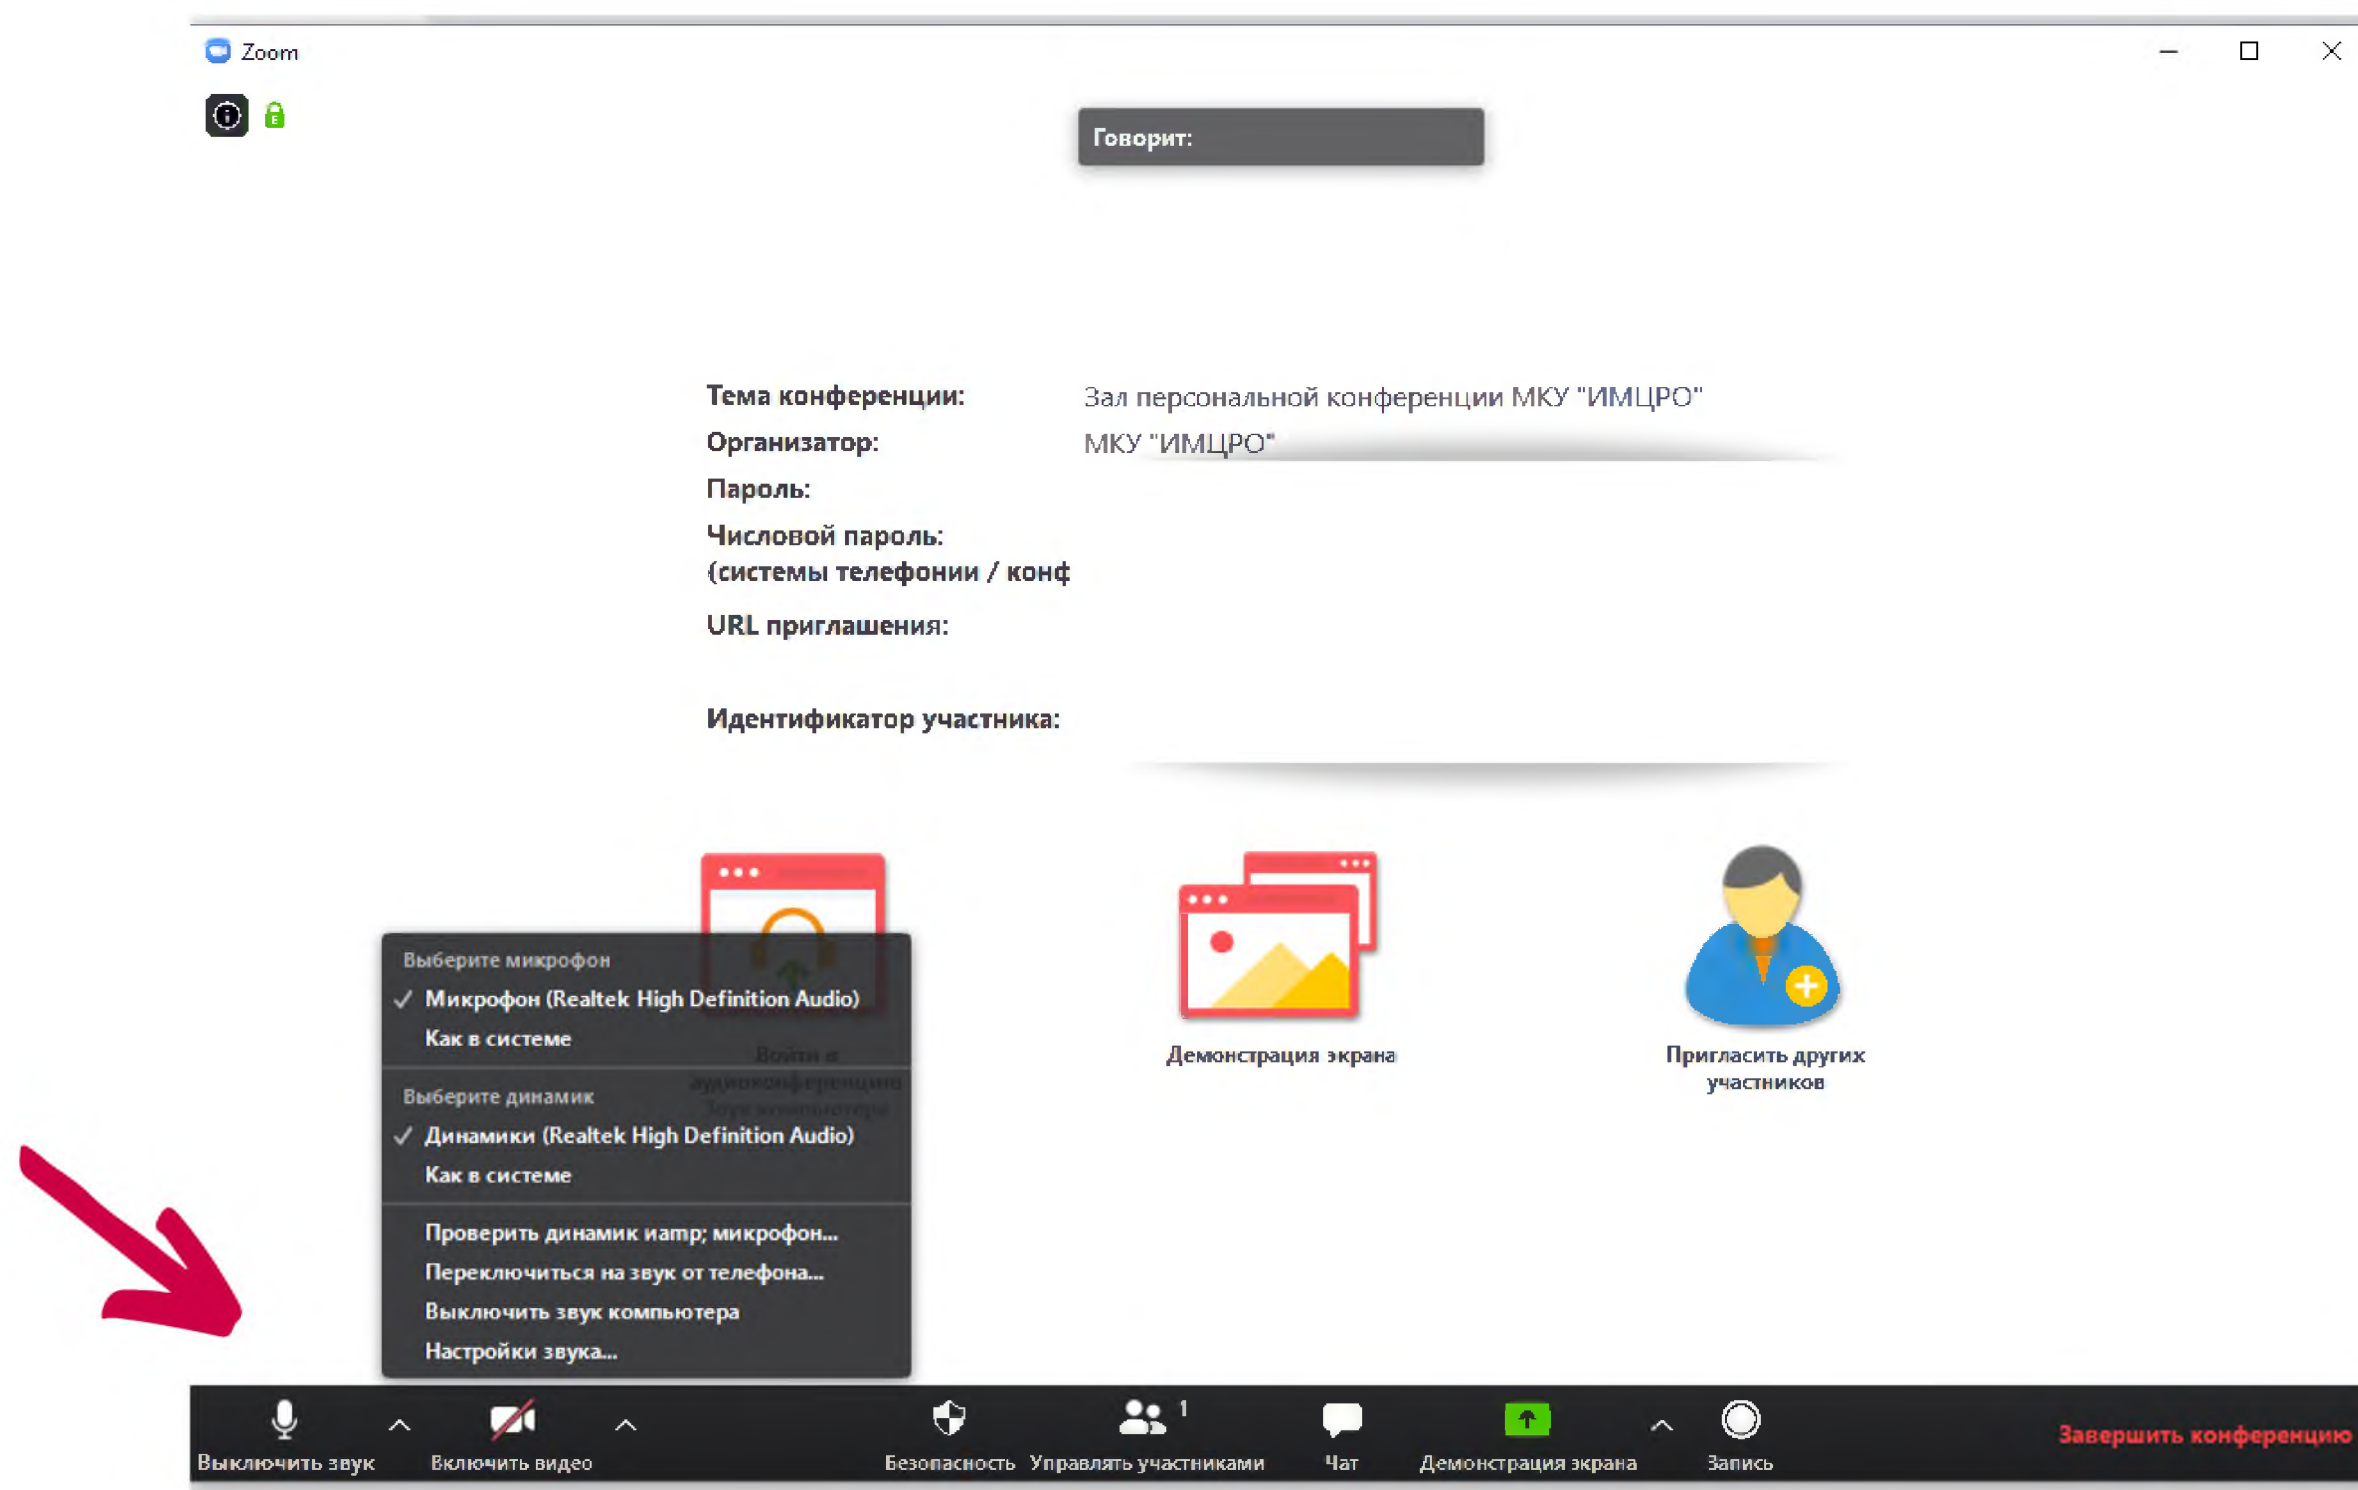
Zoom

Говорит:

Тема конференции: Зал персональной конференции МКУ "ИМЦРО"
Организатор: МКУ "ИМЦРО"
Пароль:
Числовой пароль:
(системы телефонии / конф
URL приглашения:

Идентификатор участника:

Выберите микрофон
✓ Микрофон (Realtek High Definition Audio)
Как в системе
Выберите динамик
✓ Динамики (Realtek High Definition Audio)
Как в системе
Проверить динамик иamp; микрофон...
Переключиться на звук от телефона...
Выключить звук компьютера
Настройки звука...

Войти в аудиоконференцию Звук компьютера

Демонстрация экрана

Пригласить других участников

Выключить звук
Включить видео
Безопасность
Управлять участниками 1
Чат
Демонстрация экрана
Запись
Завершить конференцию